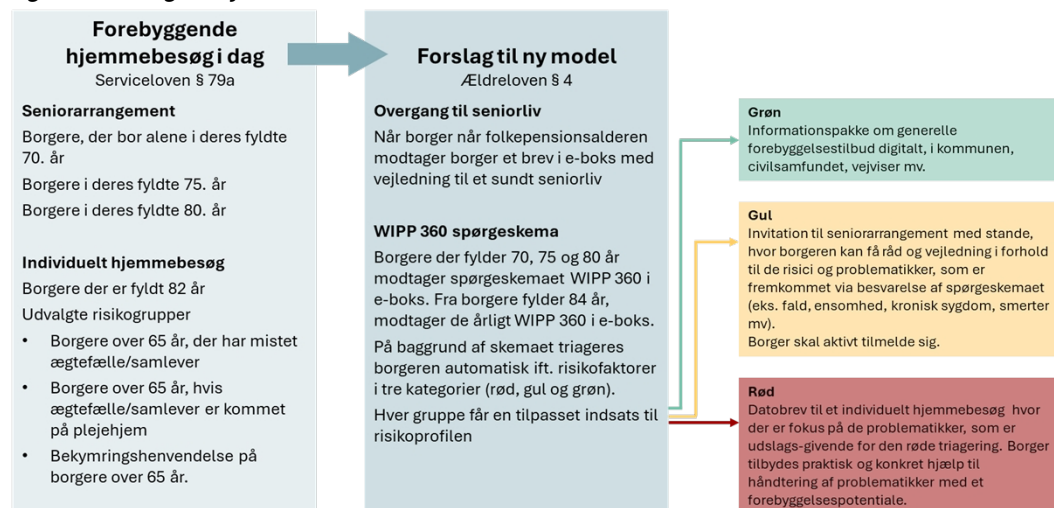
Forebyggende hjemmebesøg i dag
Serviceloven § 79a

Seniorarrangement
Borgere, der bor alene i deres fyldte 70. år
Borgere i deres fyldte 75. år
Borgere i deres fyldte 80. år

Individuelt hjemmebesøg
Borgere der er fyldt 82 år
Udvalgte risikogrupper
• Borgere over 65 år, der har mistet ægtefælle/samlever
• Borgere over 65 år, hvis ægtefælle/samlever er kommet på plejehjem
• Bekymringshenvendelse på borgere over 65 år.

Forslag til ny model
Ældreloven § 4

Overgang til seniorliv
Når borger når folkepensionsalderen modtager borger et brev i e-boks med vejledning til et sundt seniorliv

WIPP 360 spørgeskema
Borgere der fylder 70, 75 og 80 år modtager spørgeskemaet WIPP 360 i e-boks. Fra borgere fylder 84 år, modtager de årligt WIPP 360 i e-boks.
På baggrund af skemaet triageres borgeren automatisk ift. risikofaktorer i tre kategorier (rød, gul og grøn).
Hver gruppe får en tilpasset indsats til risikoprofilen

Grøn
Informationspakke om generelle forebyggelsestilbud digitalt, i kommunen, civilsamfundet, vejviser mv.

Gul
Invitation til seniorarrangement med stande, hvor borgeren kan få råd og vejledning i forhold til de risici og problematikker, som er fremkommet via besvarelse af spørgeskemaet (eks. fald, ensomhed, kronisk sygdom, smerter mv).
Borger skal aktivt tilmelde sig.

Rød
Datobrev til et individuelt hjemmebesøg hvor der er fokus på de problematikker, som er udslags-givende for den røde triagering. Borger tilbydes praktisk og konkret hjælp til håndtering af problematikker med et forebyggelsespotentiale.